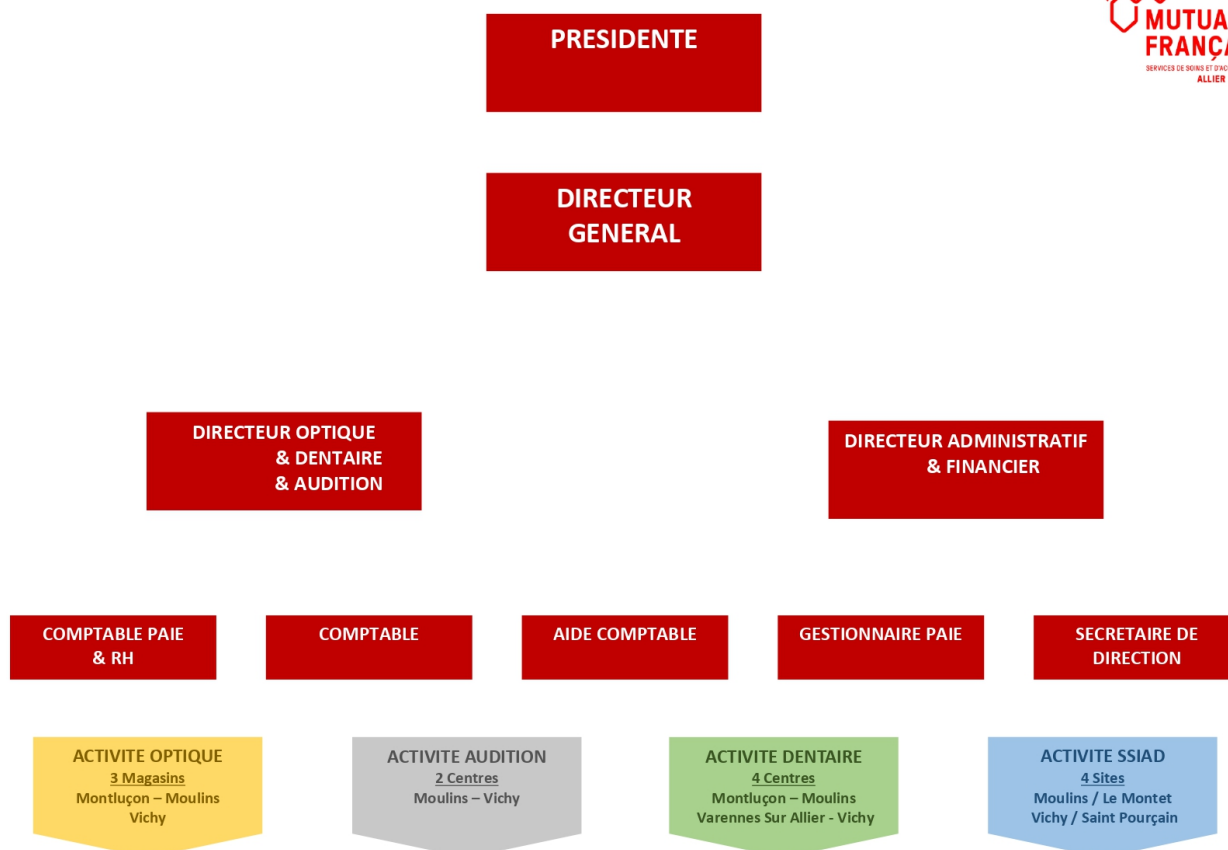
MUTUA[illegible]
FRANÇ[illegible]
SERVICES DE SOINS ET D'AC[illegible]
ALLIER

PRESIDENTE

DIRECTEUR GENERAL

DIRECTEUR OPTIQUE & DENTAIRE & AUDITION

DIRECTEUR ADMINISTRATIF & FINANCIER

COMPTABLE PAIE & RH

COMPTABLE

AIDE COMPTABLE

GESTIONNAIRE PAIE

SECRETAIRE DE DIRECTION

ACTIVITE OPTIQUE
3 Magasins
Montluçon – Moulins
Vichy

ACTIVITE AUDITION
2 Centres
Moulins – Vichy

ACTIVITE DENTAIRE
4 Centres
Montluçon – Moulins
Varennes Sur Allier - Vichy

ACTIVITE SSIAD
4 Sites
Moulins / Le Montet
Vichy / Saint Pourçain